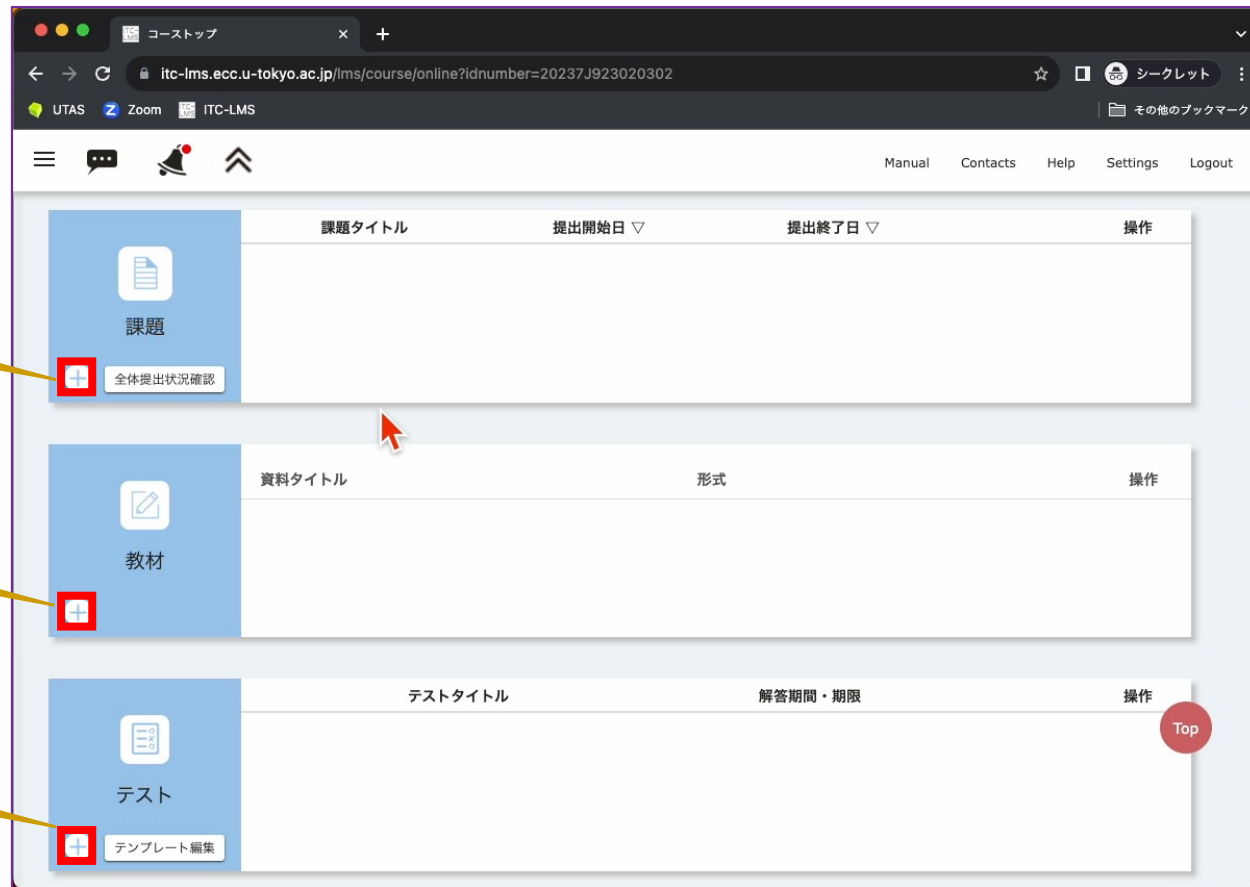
コーストップ

itc-lms.ecc.u-tokyo.ac.jp/lms/course/online?idnumber=20237J923020302

シークレット

UTAS Zoom ITC-LMS

その他のブックマーク

Manual Contacts Help Settings Logout

| 課題タイトル | 提出開始日 ▽ | 提出終了日 ▽ | 操作 |
|---|---|---|---|

課題

全体提出状況確認

| 資料タイトル | 形式 | 操作 |
|---|---|---|

教材

| テストタイトル | 解答期間・期限 | 操作 |
|---|---|---|

テスト

テンプレート編集

Top